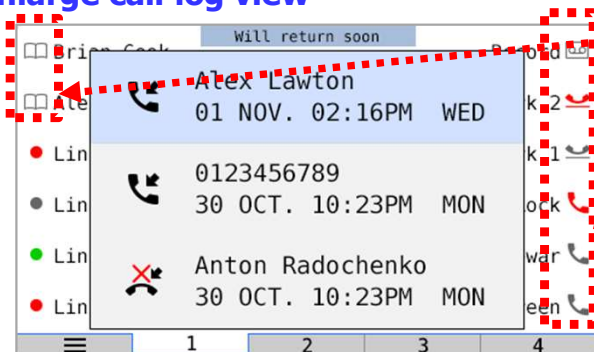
nlarge call log view

Will return soon

Brian Cook
Ale
Lin
Lin
Lin
Lin

Alex Lawton
01 NOV. 02:16PM WED

0123456789
30 OCT. 10:23PM MON

Anton Radochenko
30 OCT. 10:23PM MON

Record
k 2
k 1
ock
war
een

1 2 3 4